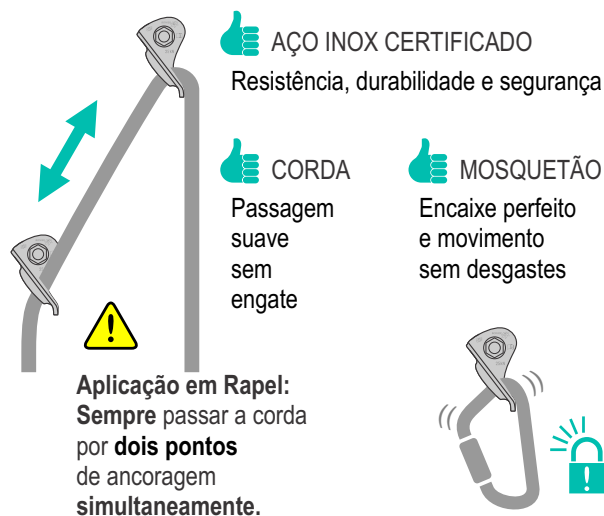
AÇO INOX CERTIFICADO
Resistência, durabilidade e segurança

CORDA
Passagem suave sem engate

MOSQUETÃO
Encaixe perfeito e movimento sem desgastes

**Aplicação em Rapel:**
**Sempre** passar a corda por **dois pontos** de ancoragem **simultaneamente.**